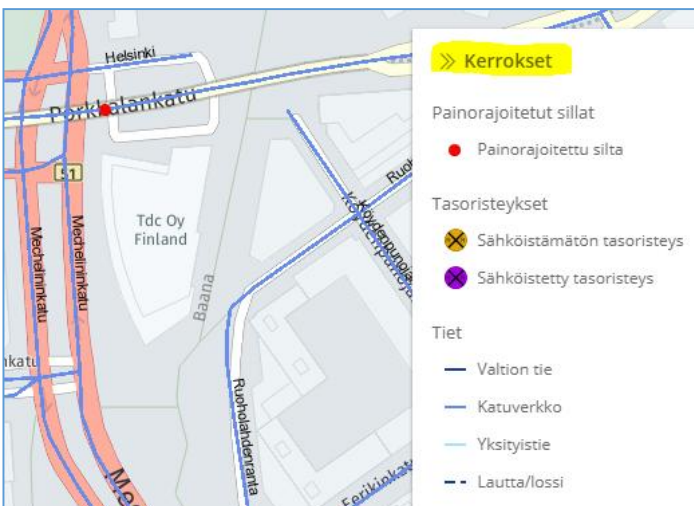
Helsinki
Porkkalankatu
51
Tdc Oy Finland
Mechelininkatu
Mechelininkatu
Baana
Ruoholahdenranta
Ruo
Kaapelikatu
Itämerenkatu
Mechelininkatu
Ferikinkatu
Me

» Kerrokset

Painorajoitetut sillat
Painorajoitettu silta

Tasoristeykset
Sähköistämätön tasoristeys
Sähköistetty tasoristeys

Tiet
Valtion tie
Katuverkko
Yksityistie
Lautta/lossi